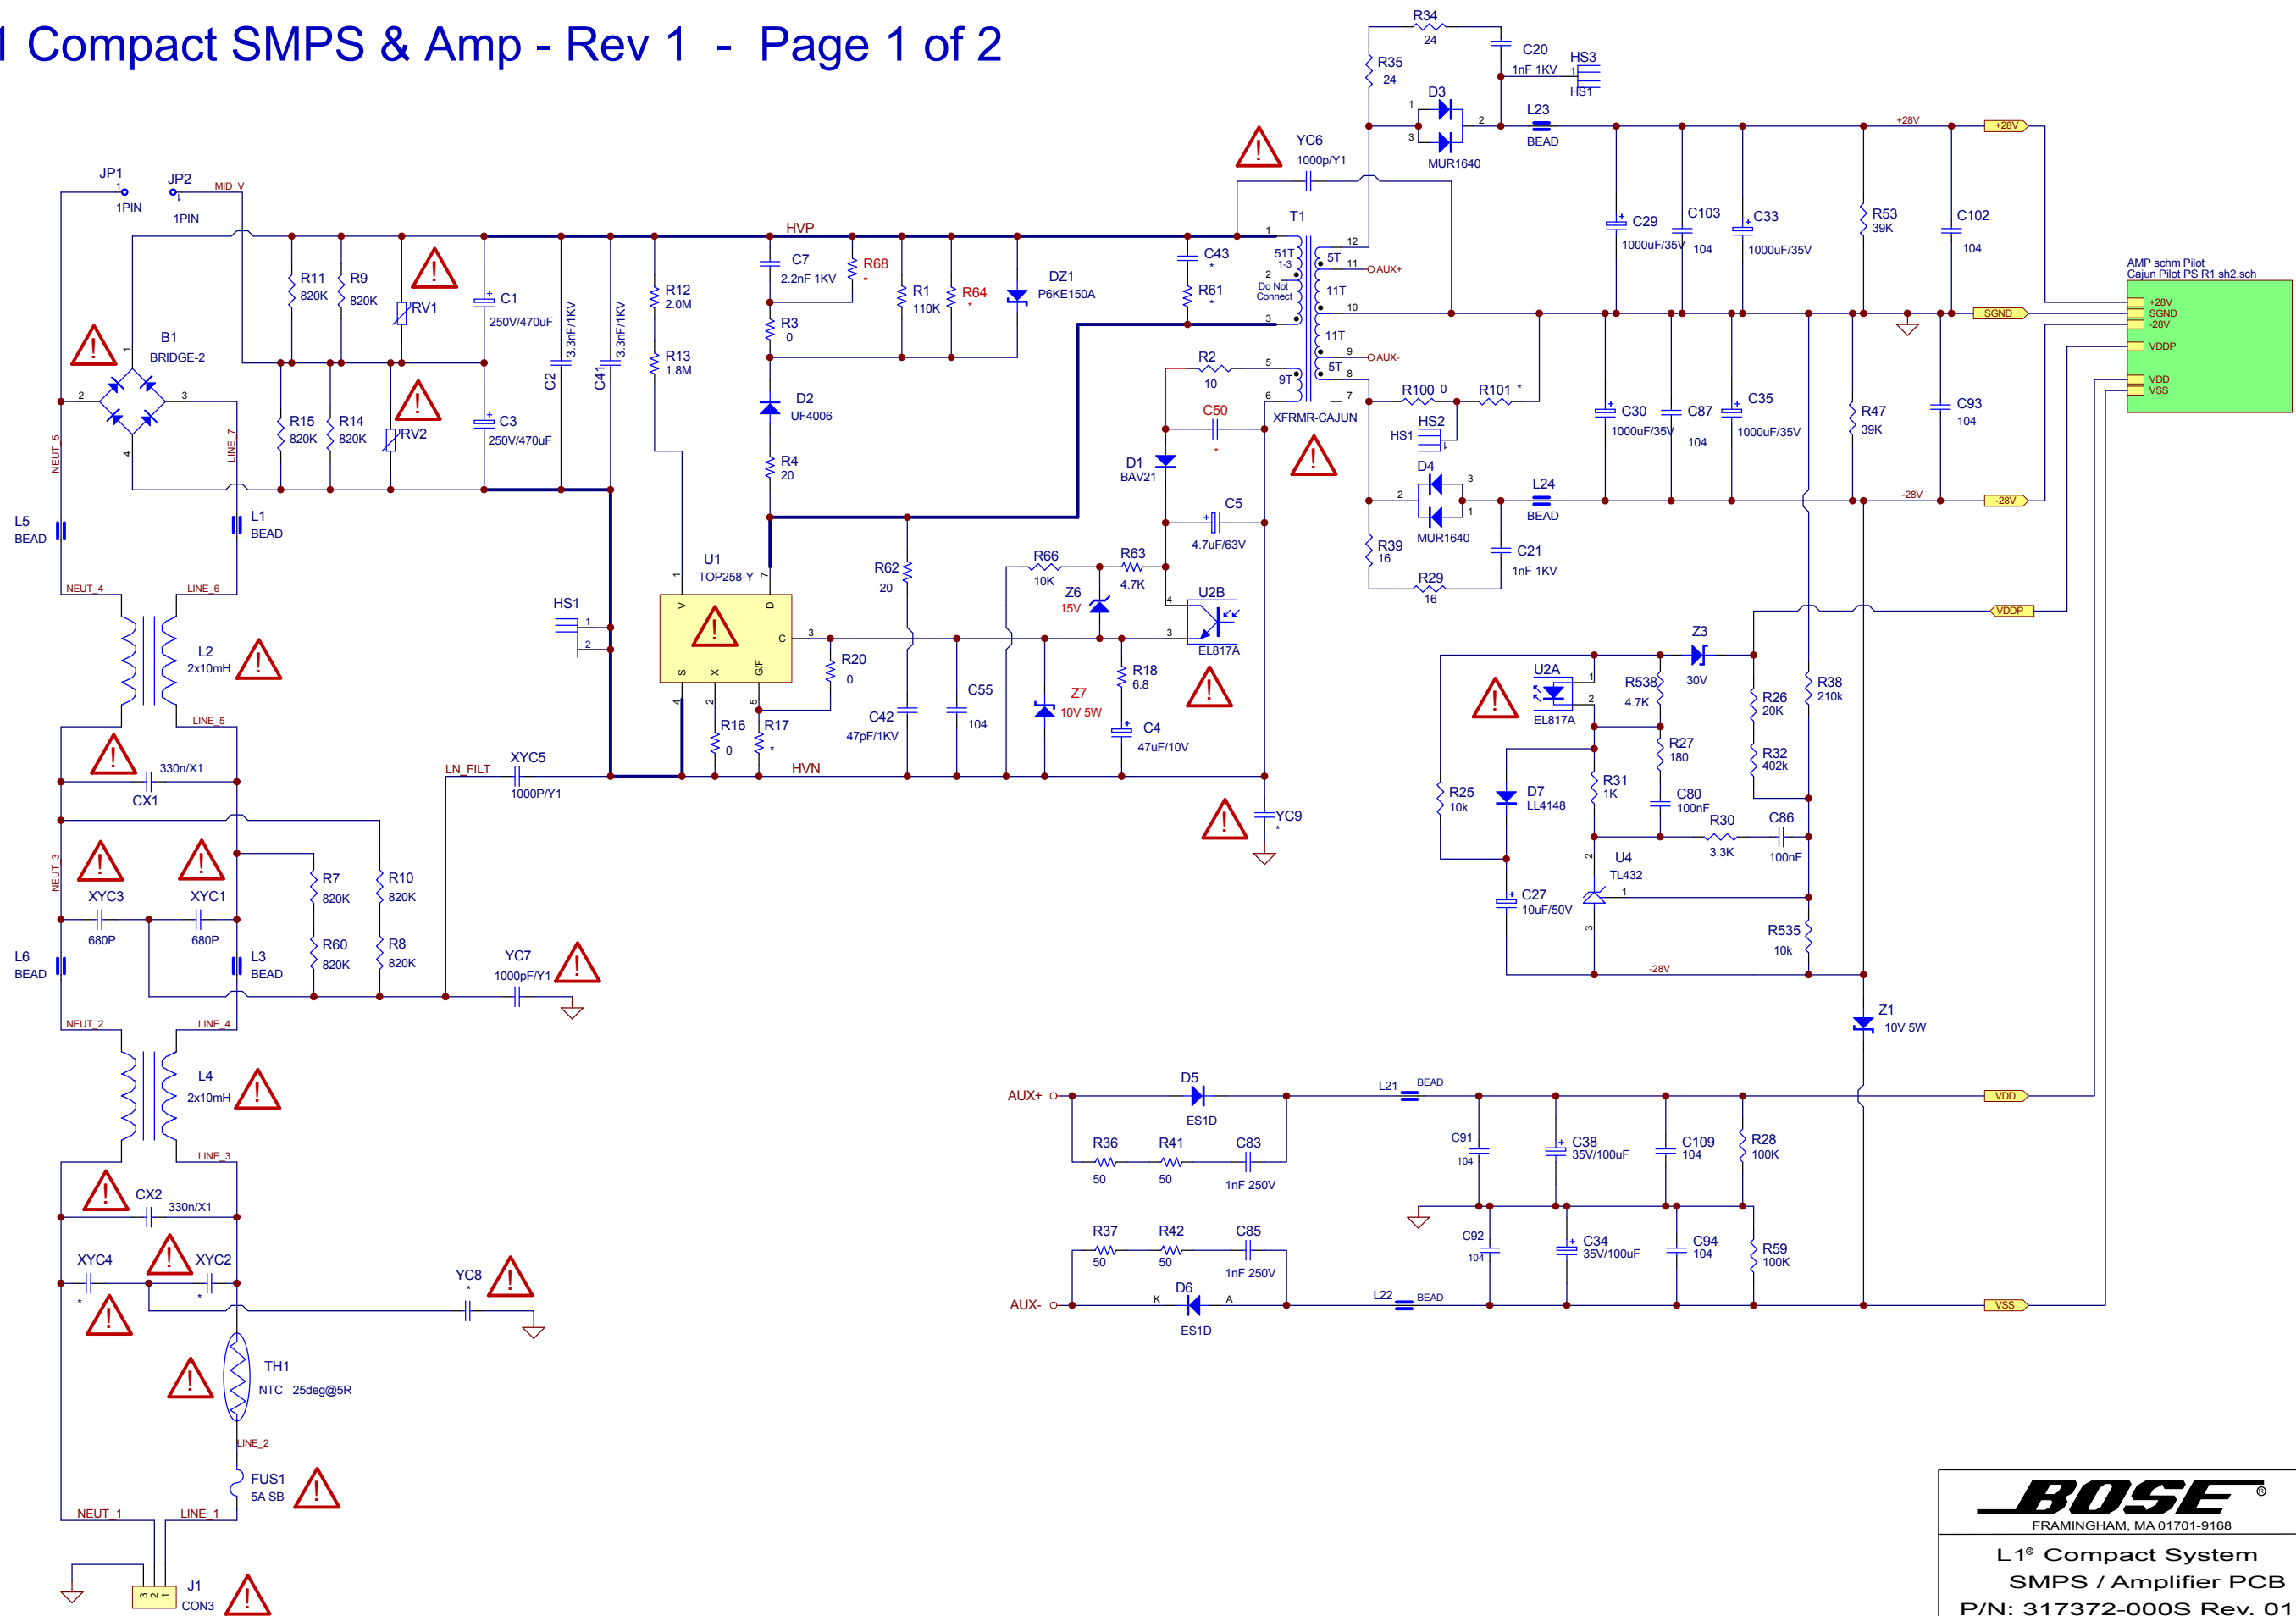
l Compact SMPS & Amp - Rev 1 - Page 1 of 2

JP1 1PIN
JP2 1PIN
MID_V
HVP
R11 820K
R9 820K
RV1
C1 250V/470uF
C2 3.3nF/1KV
C41 3.3nF/1KV
R12 2.0M
R13 1.8M
C7 2.2nF 1KV
R68 *
R3 0
R1 110K
R64 *
DZ1 P6KE150A
C43 *
R61 *
T1
B1 BRIDGE-2
R15 820K
R14 820K
RV2
C3 250V/470uF
D2 UF4006
R4 20
NEUT_5
LINE_7
L5 BEAD
L1 BEAD
NEUT_4
LINE_6
L2 2x10mH
LINE_5
CX1 330n/X1
NEUT_3
XYC3 680P
XYC1 680P
R7 820K
R60 820K
R10 820K
R8 820K
L6 BEAD
L3 BEAD
NEUT_2
LINE_4
L4 2x10mH
LINE_3
CX2 330n/X1
XYC4 *
XYC2 *
TH1 NTC 25deg@5R
LINE_2
FUS1 5A SB
NEUT_1
LINE_1
J1 CON3
U1 TOP258-Y
V D C S X G/F
HS1
R16 0
R17 *
R20 0
R62 20
C42 47pF/1KV
C55 104
LN_FILT
XYC5 1000P/Y1
HVN
XYC7 1000pF/Y1
YC8 *
R66 10K
R63 4.7K
Z6 15V
Z7 10V 5W
R18 6.8
C4 47uF/10V
U2B EL817A
C5 4.7uF/63V
D1 BAV21
C50 *
R2 10
YC9 *
YC6 1000p/Y1
R34 24
R35 24
C20 1nF 1KV
HS3 HS1
D3 MUR1640
L23 BEAD
51T 1-3
Do Not Connect
5T 11T 11T 5T 9T
AUX+ AUX-
XFRMR-CAJUN
R100 0
R101 *
HS2 HS1
D4 MUR1640
L24 BEAD
R39 16
R29 16
C21 1nF 1KV
+28V
C29 1000uF/35V
C103 104
C33 1000uF/35V
R53 39K
C102 104
C30 1000uF/35V
C87 104
C35 1000uF/35V
R47 39K
C93 104
-28V
SGND
AMP schm Pilot
Cajun Pilot PS R1 sh2.sch
+28V SGND -28V VDDP VDD VSS
VDDP
U2A EL817A
R538 4.7K
Z3 30V
R26 20K
R38 210k
R27 180
R32 402k
R25 10k
D7 LL4148
R31 1K
C80 100nF
R30 3.3K
C86 100nF
U4 TL432
C27 10uF/50V
R535 10k
-28V
Z1 10V 5W
AUX+
D5 ES1D
L21 BEAD
R36 50
R41 50
C83 1nF 250V
C91 104
C38 35V/100uF
C109 104
R28 100K
VDD
R37 50
R42 50
C85 1nF 250V
C92 104
C34 35V/100uF
C94 104
R59 100K
AUX-
D6 ES1D
K A
L22 BEAD
VSS

BOSE®
FRAMINGHAM, MA 01701-9168
L1® Compact System
SMPS / Amplifier PCB
P/N: 317372-000S Rev. 01